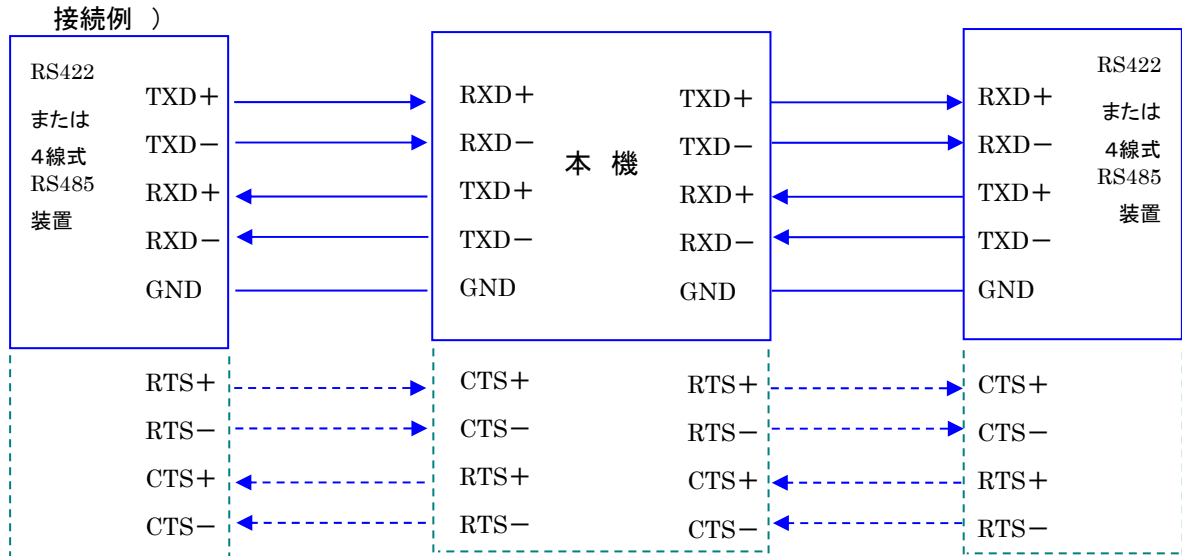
接続例 ）

RS422
または
4線式
RS485
装置

TXD＋
TXD－
RXD＋
RXD－
GND

RTS＋
RTS－
CTS＋
CTS－

RXD＋
RXD－
TXD＋
TXD－
GND

本 機

TXD＋
TXD－
RXD＋
RXD－
GND

CTS＋
CTS－
RTS＋
RTS－

RTS＋
RTS－
CTS＋
CTS－

RS422
または
4線式
RS485
装置

RXD＋
RXD－
TXD＋
TXD－
GND

CTS＋
CTS－
RTS＋
RTS－